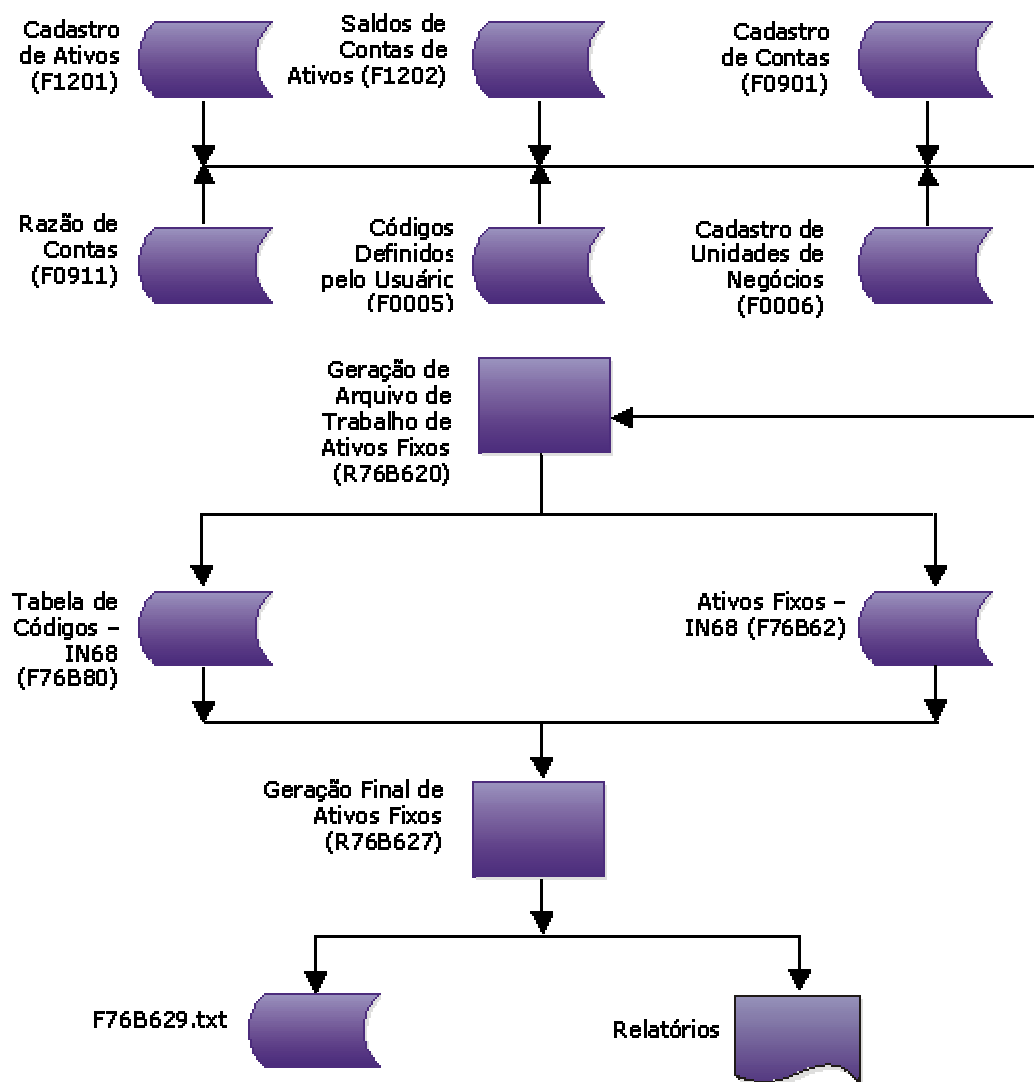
Cadastro de Ativos (F1201)

Saldos de Contas de Ativos (F1202)

Cadastro de Contas (F0901)

Razão de Contas (F0911)

Códigos Definidos pelo Usuáric (F0005)

Cadastro de Unidades de Negócios (F0006)

Geração de Arquivo de Trabalho de Ativos Fixos (R76B620)

Tabela de Códigos – IN68 (F76B80)

Ativos Fixos – IN68 (F76B62)

Geração Final de Ativos Fixos (R76B627)

F76B629.txt

Relatórios